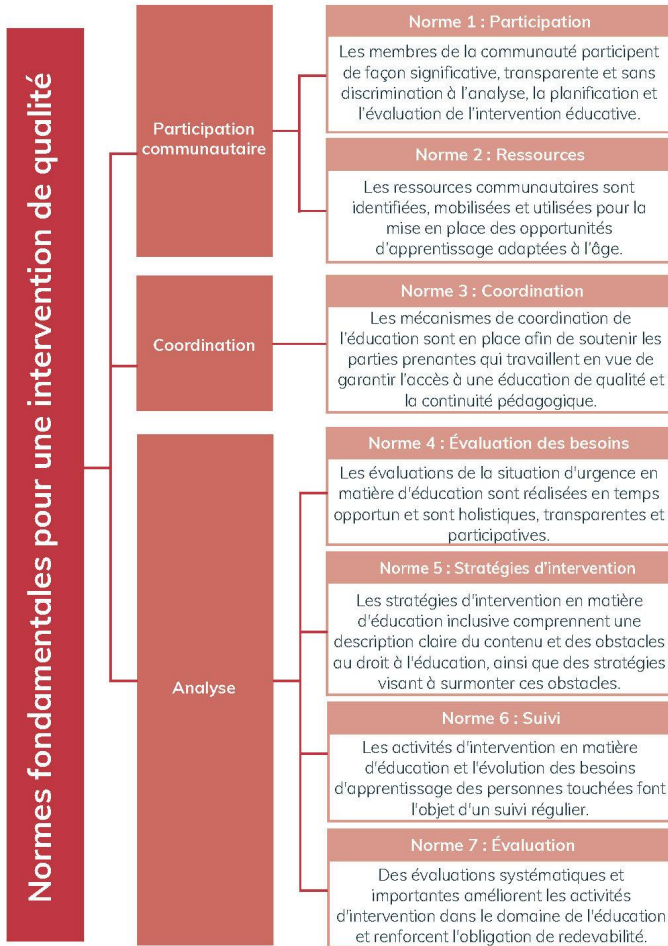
Normes fondamentales pour une intervention de qualité

Participation communautaire

Norme 1 : Participation

Les membres de la communauté participent de façon significative, transparente et sans discrimination à l'analyse, la planification et l'évaluation de l'intervention éducative.

Norme 2 : Ressources

Les ressources communautaires sont identifiées, mobilisées et utilisées pour la mise en place des opportunités d'apprentissage adaptées à l'âge.

Coordination

Norme 3 : Coordination

Les mécanismes de coordination de l'éducation sont en place afin de soutenir les parties prenantes qui travaillent en vue de garantir l'accès à une éducation de qualité et la continuité pédagogique.

Analyse

Norme 4 : Évaluation des besoins

Les évaluations de la situation d'urgence en matière d'éducation sont réalisées en temps opportun et sont holistiques, transparentes et participatives.

Norme 5 : Stratégies d'intervention

Les stratégies d'intervention en matière d'éducation inclusive comprennent une description claire du contenu et des obstacles au droit à l'éducation, ainsi que des stratégies visant à surmonter ces obstacles.

Norme 6 : Suivi

Les activités d'intervention en matière d'éducation et l'évolution des besoins d'apprentissage des personnes touchées font l'objet d'un suivi régulier.

Norme 7 : Évaluation

Des évaluations systématiques et importantes améliorent les activités d'intervention dans le domaine de l'éducation et renforcent l'obligation de redevabilité.